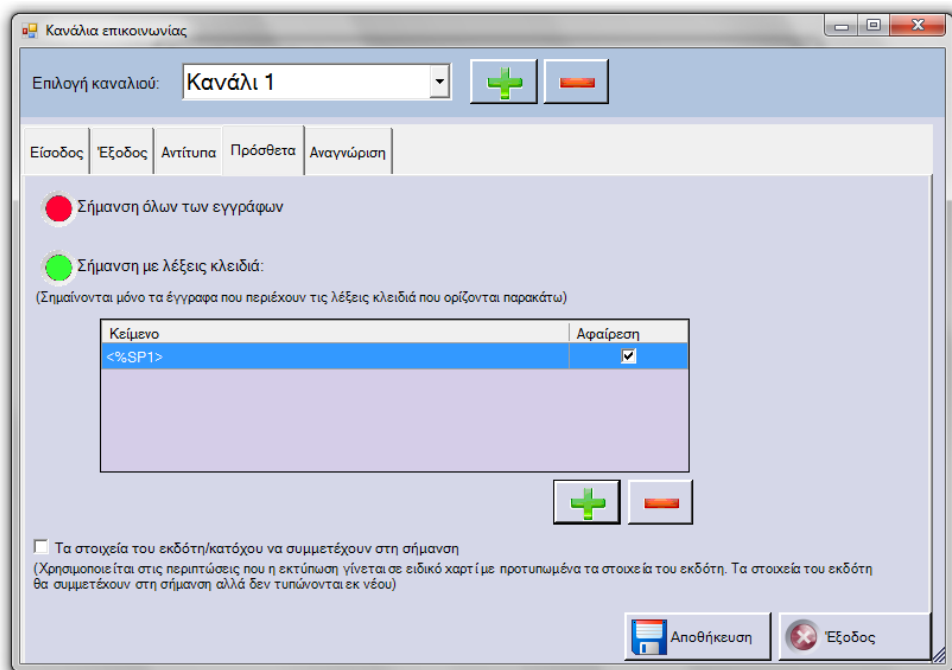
Κανάλια επικοινωνίας

Επιλογή καναλιού: Κανάλι 1

Είσοδος | Έξοδος | Αντίτυπα | Πρόσθετα | Αναγνώριση

Σήμανση όλων των εγγράφων

Σήμανση με λέξεις κλειδιά:

(Σημαίνονται μόνο τα έγγραφα που περιέχουν τις λέξεις κλειδιά που ορίζονται παρακάτω)

| Κείμενο | Αφαίρεση |
|---|---|
| <%SP1> | ☑ |

Τα στοιχεία του εκδότη/κατόχου να συμμετέχουν στη σήμανση

(Χρησιμοποιείται στις περιπτώσεις που η εκτύπωση γίνεται σε ειδικό χαρτί με προτυπωμένα τα στοιχεία του εκδότη. Τα στοιχεία του εκδότη θα συμμετέχουν στη σήμανση αλλά δεν τυπώνονται εκ νέου)

Αποθήκευση

Έξοδος